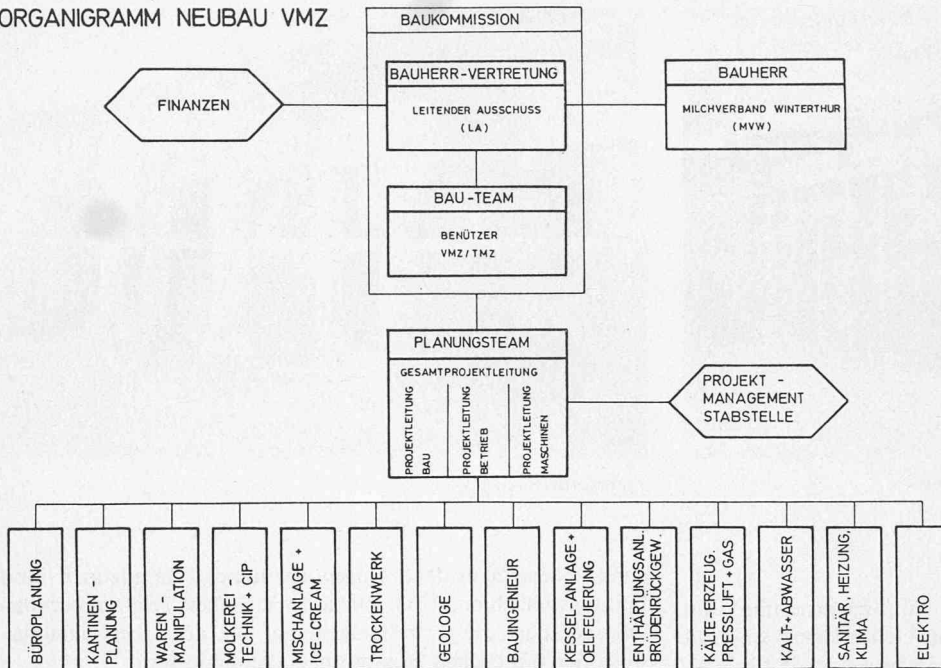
ORGANIGRAMM NEUBAU VMZ

BAUKOMMISSION

FINANZEN

BAUHERR-VERTRETUNG

LEITENDER AUSSCHUSS (LA)

BAUHERR

MILCHVERBAND WINTERTHUR (MVW)

BAU-TEAM

BENÜTZER VMZ/TMZ

PLANUNGSTEAM

GESAMTPROJEKTLEITUNG

PROJEKTLEITUNG BAU

PROJEKTLEITUNG BETRIEB

PROJEKTLEITUNG MASCHINEN

PROJEKT - MANAGEMENT STABSTELLE

BÜROPLANUNG

KANTINEN - PLANUNG

WAREN - MANIPULATION

MOLKEREI - TECHNIK + CIP

MISCHANLAGE + ICE-CREAM

TROCKENWERK

GEOLOGE

BAUINGENIEUR

KESSEL-ANLAGE + OELFEUERUNG

ENTHÄRTUNGSANL. BRÜDENRÜCKGEW.

KÄLTE-ERZEUG. PRESSLUFT + GAS

KALT-+ABWASSER

SANITÄR, HEIZUNG, KLIMA

ELEKTRO